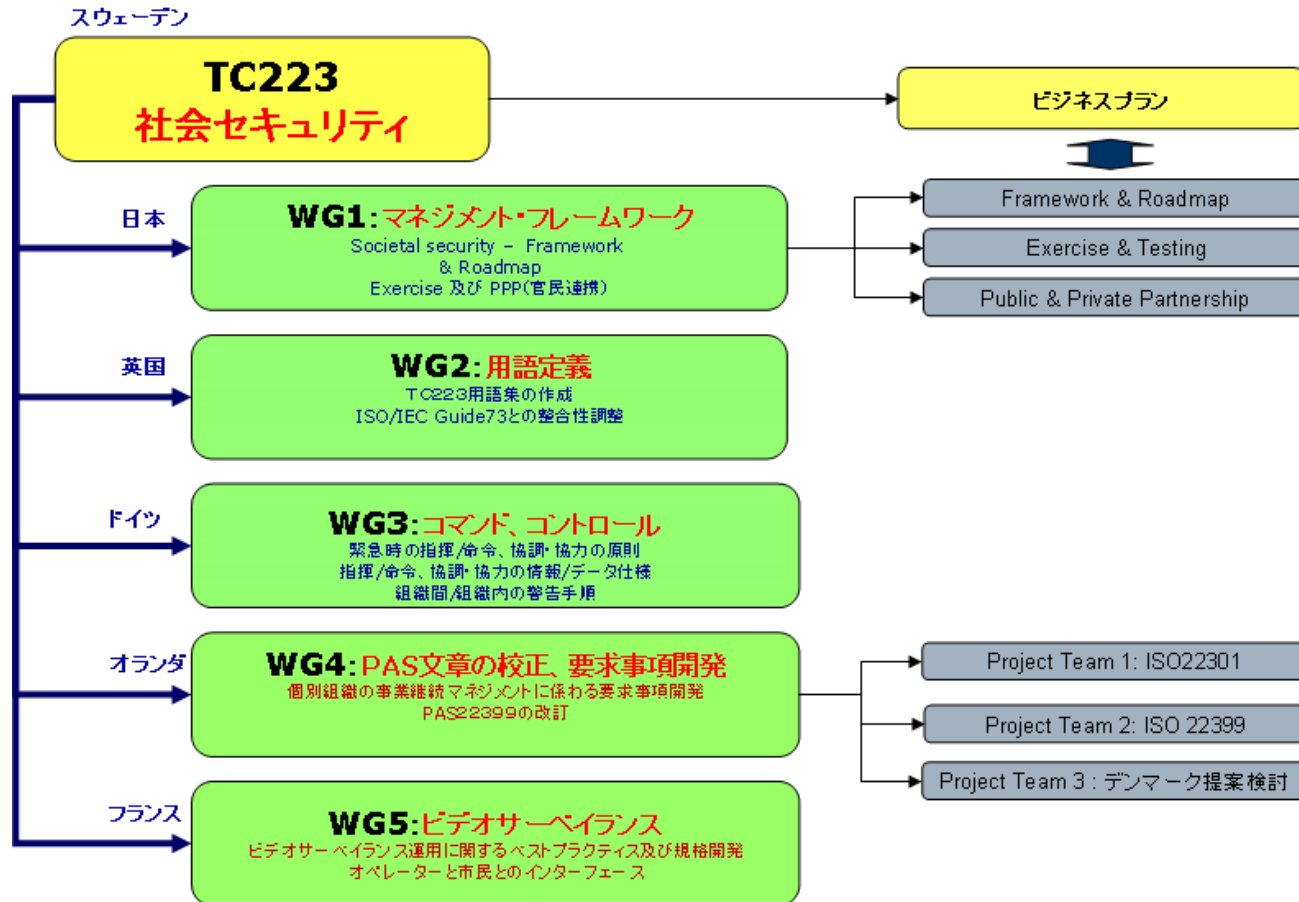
スウェーデン

TC223
社会セキュリティ

ビジネスプラン

日本

WG1:マネジメント・フレームワーク
Societal security – Framework & Roadmap
Exercise 及び PPP(官民連携)

Framework & Roadmap

Exercise & Testing

Public & Private Partnership

英国

WG2:用語定義
TC223用語集の作成
ISO/IEC Guide73との整合性調整

ドイツ

WG3:コマンド、コントロール
緊急時の指揮/命令、協調・協力の原則
指揮/命令、協調・協力の情報/データ仕様
組織間/組織内の警告手順

オランダ

WG4:PAS文章の校正、要求事項開発
個別組織の事業継続マネジメントに係わる要求事項開発
PAS22399の改訂

Project Team 1: ISO22301

Project Team 2: ISO 22399

Project Team 3 : デンマーク提案検討

フランス

WG5:ビデオサーベイランス
ビデオサーベイランス運用に関するベストプラクティス及び規格開発
オペレーターと市民とのインターフェース